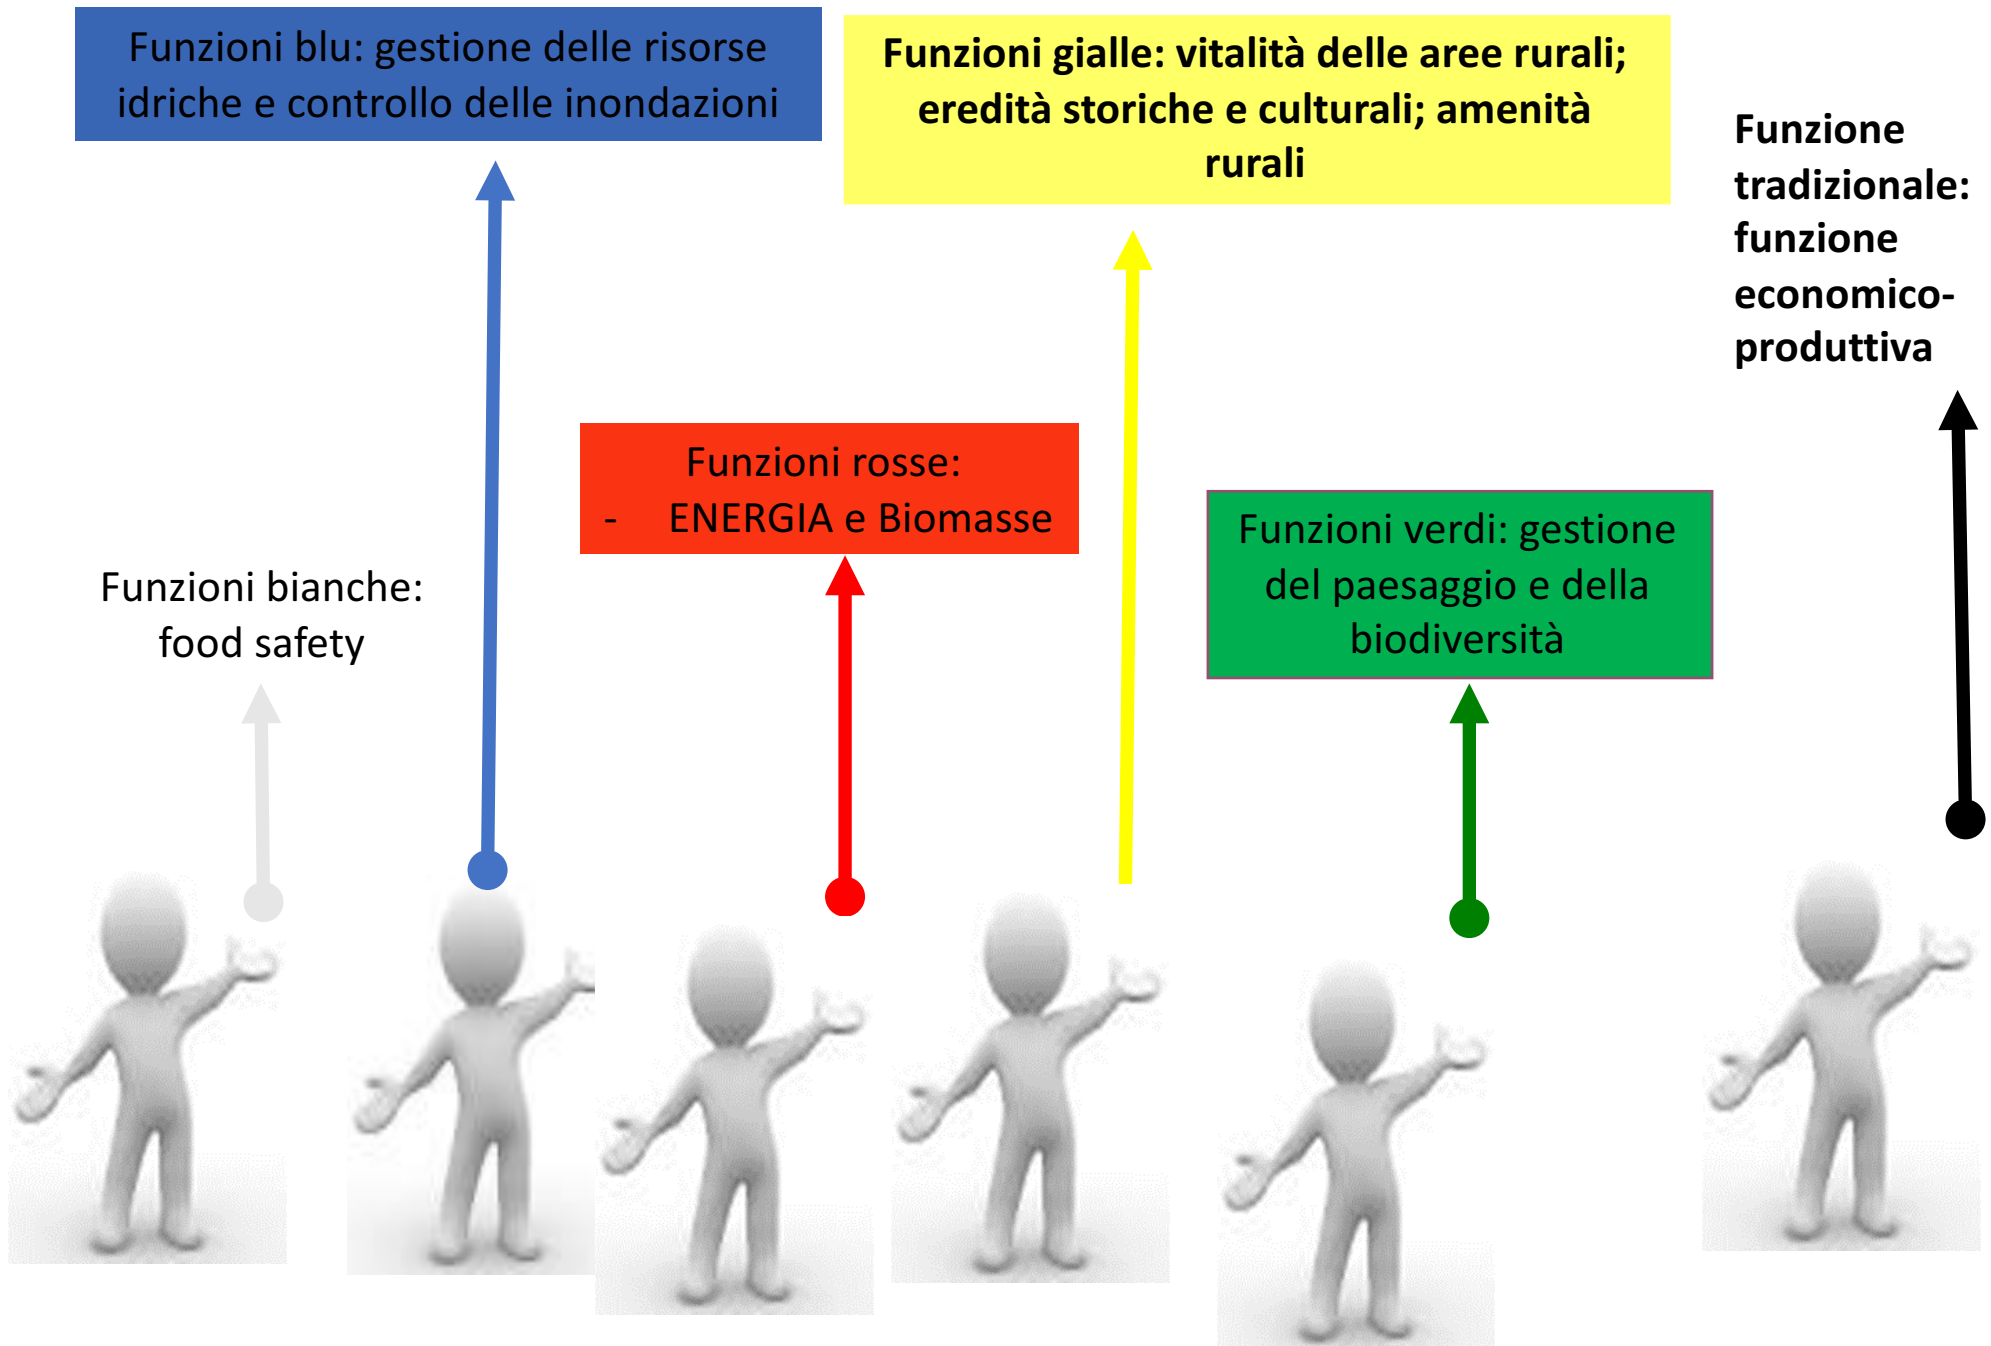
Funzioni blu: gestione delle risorse idriche e controllo delle inondazioni

Funzioni gialle: vitalità delle aree rurali; eredità storiche e culturali; amenità rurali

Funzione tradizionale: funzione economico-produttiva

Funzioni rosse:
- ENERGIA e Biomasse

Funzioni verdi: gestione del paesaggio e della biodiversità

Funzioni bianche: food safety